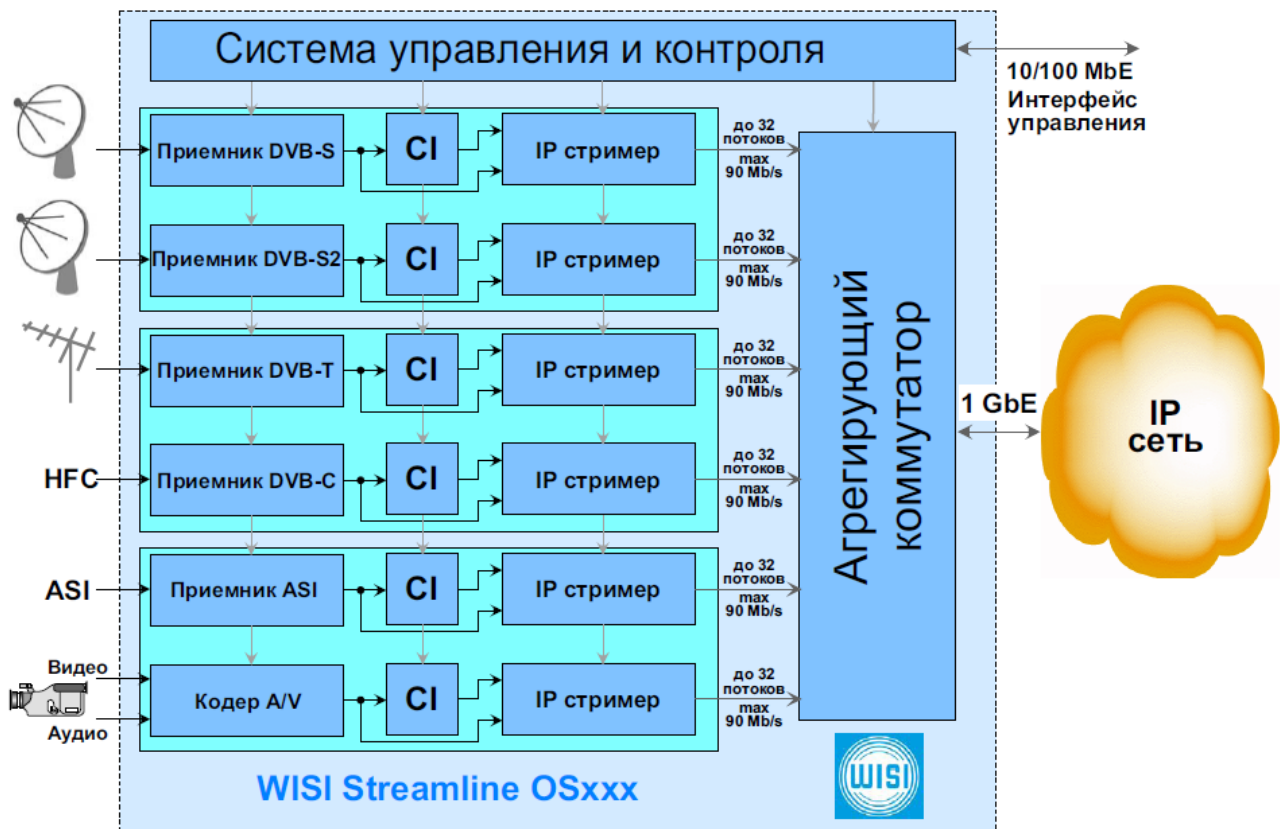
Система управления и контроля

10/100 MbE
Интерфейс
управления

Приемник DVB-S
CI
IP стример
до 32 потоков
max 90 Mb/s

Приемник DVB-S2
CI
IP стример
до 32 потоков
max 90 Mb/s

Приемник DVB-T
CI
IP стример
до 32 потоков
max 90 Mb/s

HFC
Приемник DVB-C
CI
IP стример
до 32 потоков
max 90 Mb/s

ASI
Приемник ASI
CI
IP стример
до 32 потоков
max 90 Mb/s

Видео
Аудио
Кодер A/V
CI
IP стример
до 32 потоков
max 90 Mb/s

Агрегирующий коммутатор

1 GbE

IP
сеть

WISI Streamline OSxxx

WISI